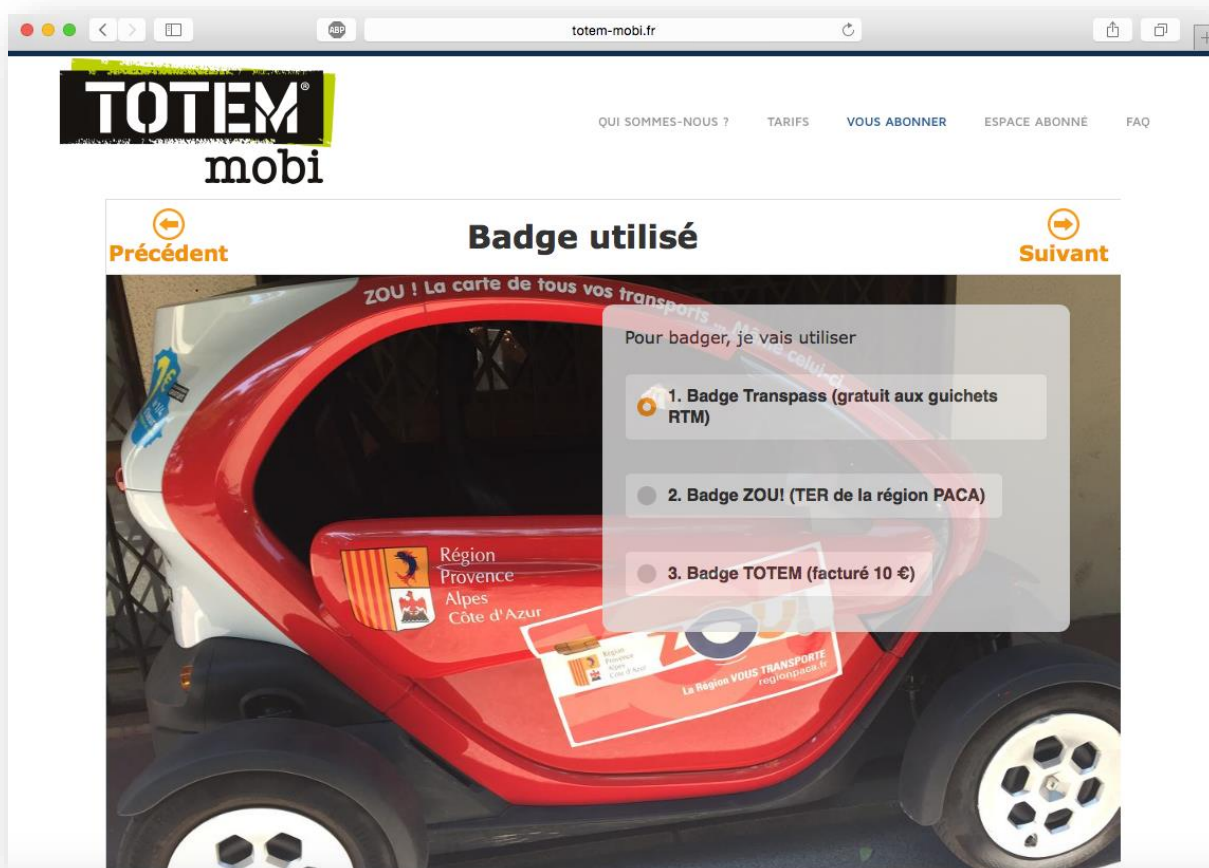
ABP

totem-mobi.fr

TOTEM®
mobi

QUI SOMMES-NOUS ?
TARIFS
VOUS ABONNER
ESPACE ABONNÉ
FAQ

Précédent

Badge utilisé

Suivant

ZOU ! La carte de tous vos transports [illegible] celui-ci

Pour badger, je vais utiliser

1. Badge Transpass (gratuit aux guichets RTM)

2. Badge ZOU! (TER de la région PACA)

3. Badge TOTEM (facturé 10 €)

Région Provence Alpes Côte d'Azur

ZOU!

Région Provence Alpes Côte d'Azur

La Région VOUS TRANSPORTE regionpaca.fr